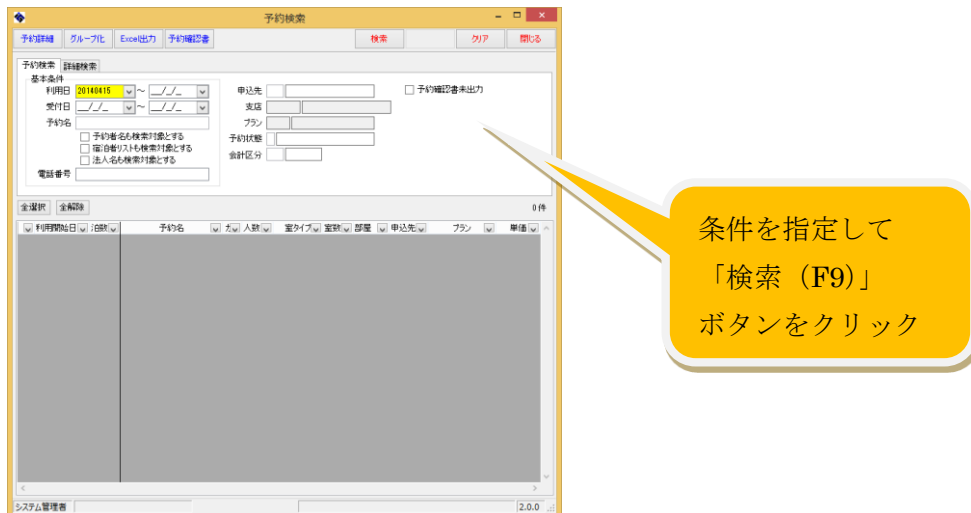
予約検索

予約詳細 グループ化 Excel出力 予約確認書 検索 クリア 閉じる

予約検索 詳細検索

基本条件

利用日 20140415 ~ __/_/_

受付日 __/_/_ ~ __/_/_

予約名

予約者名も検索対象とする

宿泊者リストも検索対象とする

法人名も検索対象とする

電話番号

申込先

支店

プラン

予約状態

会計区分

予約確認書未出力

全選択 全解除

0件

| 利用開始日 | 泊数 | 予約名 | 方 | 人数 | 室タイプ | 室数 | 部屋 | 申込先 | プラン | 単価 |
|---|---|---|---|---|---|---|---|---|---|---|

システム管理者

2.0.0

条件を指定して
「検索（F9）」
ボタンをクリック